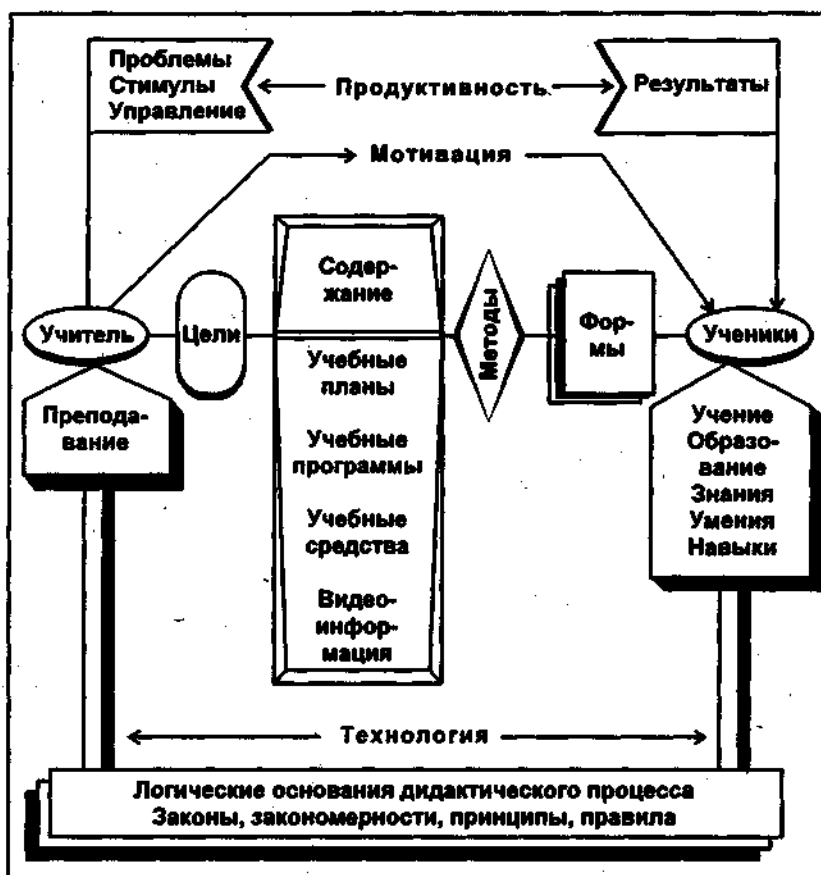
Проблемы
Стимулы
Управление

Продуктивность

Результаты

Мотивация

Учитель

Цели

Содержание

Учебные планы

Учебные программы

Учебные средства

Видеоинформация

Методы

Формы

Ученики

Преподавание

Учение
Образование
Знания
Умения
Навыки

Технология

Логические основания дидактического процесса
Законы, закономерности, принципы, правила